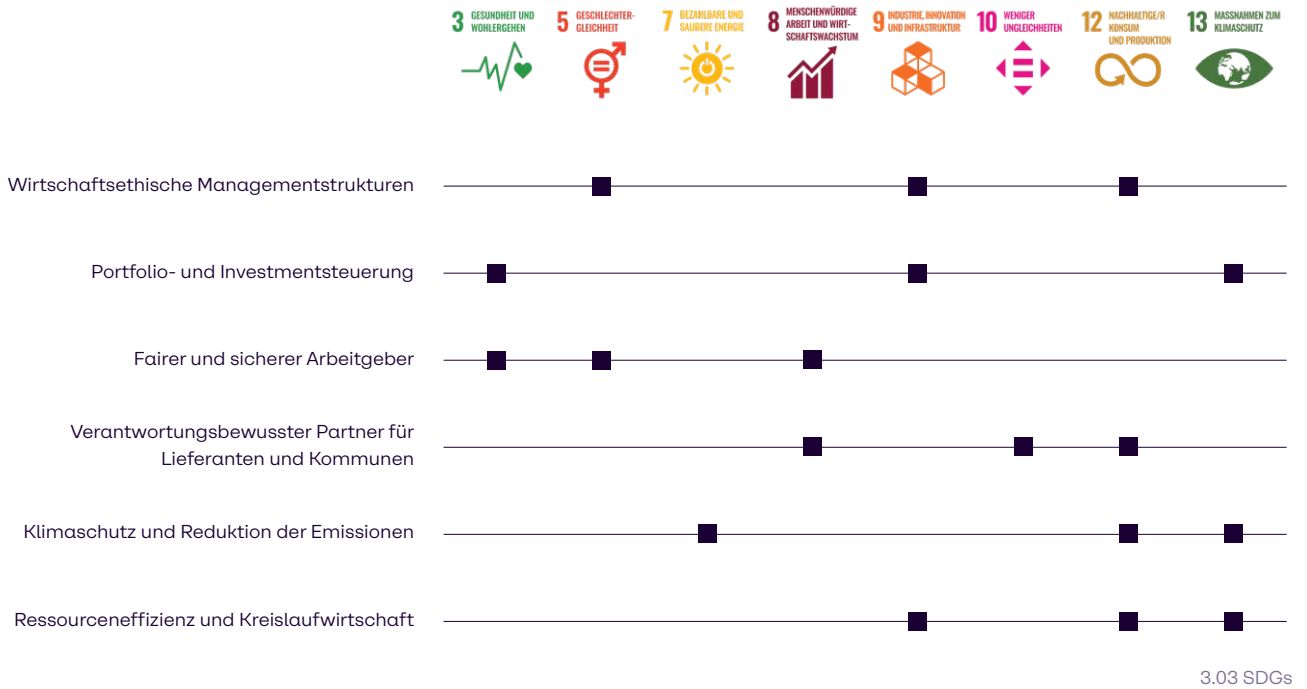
3 GESUNDHEIT UND WOHLERGEHEN

5 GESCHLECHTER-GLEICHHEIT

7 BEZAHLBARE UND SAUBERE ENERGIE

8 MENSCHENWÜRDIGE ARBEIT UND WIRTSCHAFTSWACHSTUM

9 INDUSTRIE, INNOVATION UND INFRASTRUKTUR

10 WENIGER UNGLEICHHEITEN

12 NACHHALTIGE/R KONSUM UND PRODUKTION

13 MASSNAHMEN ZUM KLIMASCHUTZ

Wirtschaftsethische Managementstrukturen

Portfolio- und Investmentsteuerung

Fairer und sicherer Arbeitgeber

Verantwortungsbewusster Partner für Lieferanten und Kommunen

Klimaschutz und Reduktion der Emissionen

Ressourceneffizienz und Kreislaufwirtschaft

3.03 SDGs